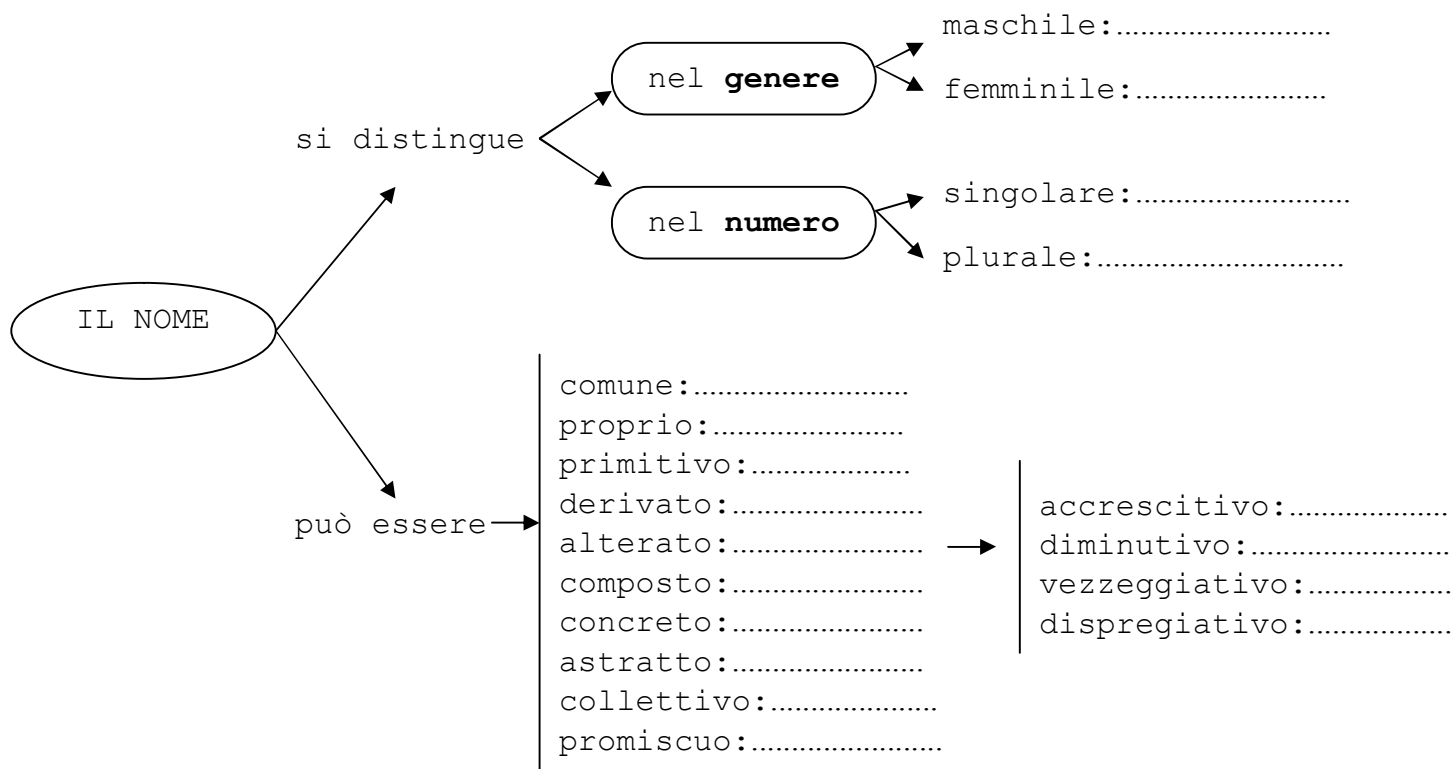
IL NOME

si distingue

nel **genere**

maschile:……………………

femminile:…………………

nel **numero**

singolare:……………………

plurale:………………………

può essere

comune:……………………
proprio:…………………
primitivo:………………
derivato:…………………
alterato:…………………
composto:…………………
concreto:…………………
astratto:…………………
collettivo:………………
promiscuo:…………………

accrescitivo:………………
diminutivo:…………………
vezzeggiativo:……………
dispregiativo:……………